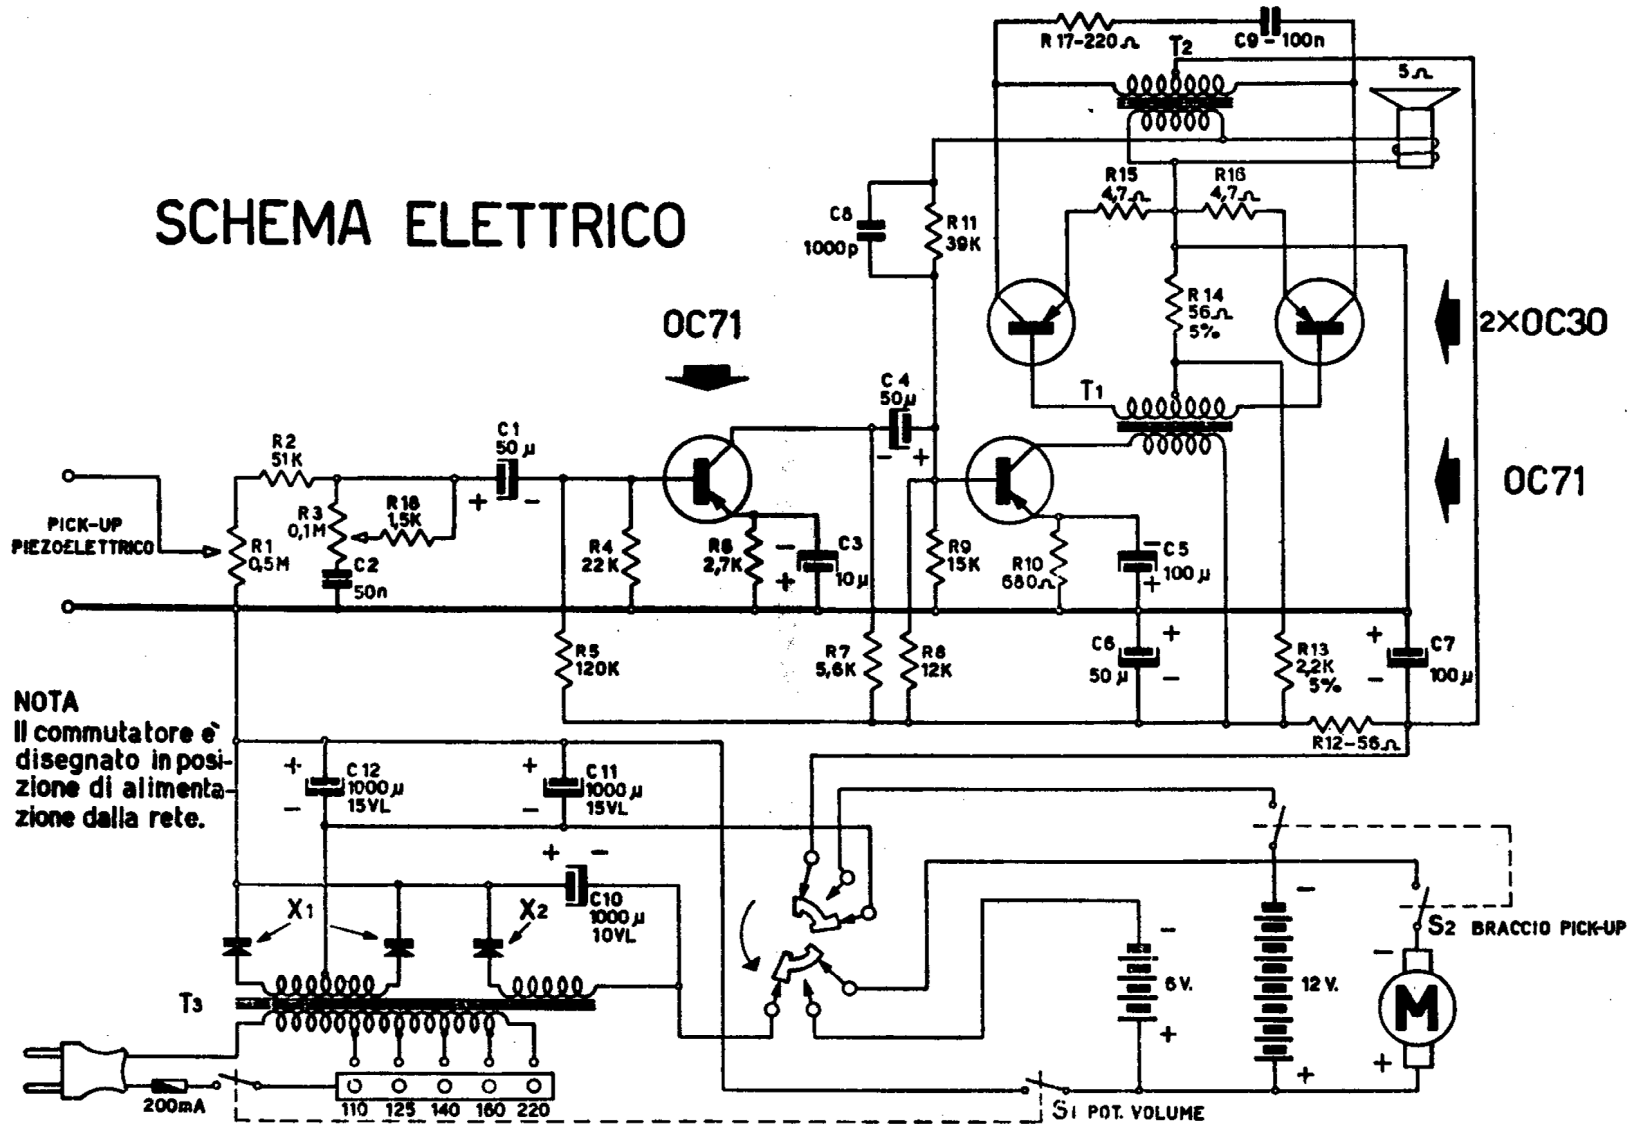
SCHEMA ELETTRICO

R 17-220 Ω
C9 - 100n
T2
5 Ω
C8 1000p
R 11 39K
R15 4,7 Ω
R16 4,7 Ω
R 14 56 Ω 5%
2×OC30
OC71
T1
C 4 50 µ
OC71
R2 51K
C1 50 µ
PICK-UP PIEZOELETTRICO
R1 0,5M
R3 0,1M
R18 1,5K
C2 50n
R4 22 K
R6 2,7K
C3 10 µ
R9 15K
R10 680 Ω
C5 100 µ
R5 120K
R7 5,6K
R8 12K
C6 50 µ
R13 2,2K 5%
C7 100 µ
R12-56 Ω

NOTA
Il commutatore e' disegnato in posizione di alimentazione dalla rete.

C 12 1000 µ 15VL
C 11 1000 µ 15VL
C10 1000 µ 10VL
X1
X2
T3
6 V.
12 V.
S2 BRACCIO PICK-UP
M
200mA
110 125 140 160 220
S1 POT. VOLUME